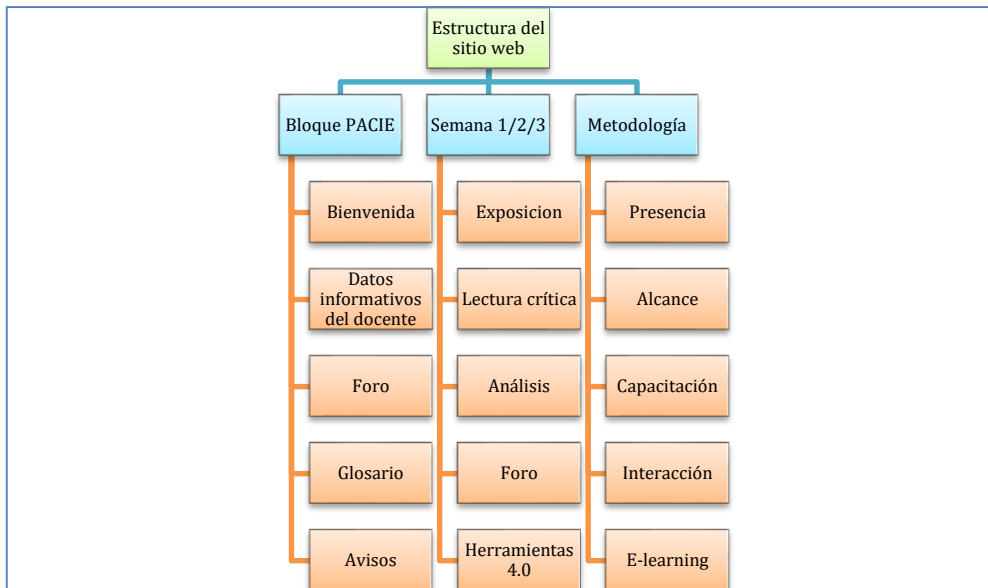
Estructura del sitio web

Bloque PACIE

Bienvenida

Datos informativos del docente

Foro

Glosario

Avisos

Semana 1/2/3

Exposicion

Lectura crítica

Análisis

Foro

Herramientas 4.0

Metodología

Presencia

Alcance

Capacitación

Interacción

E-learning